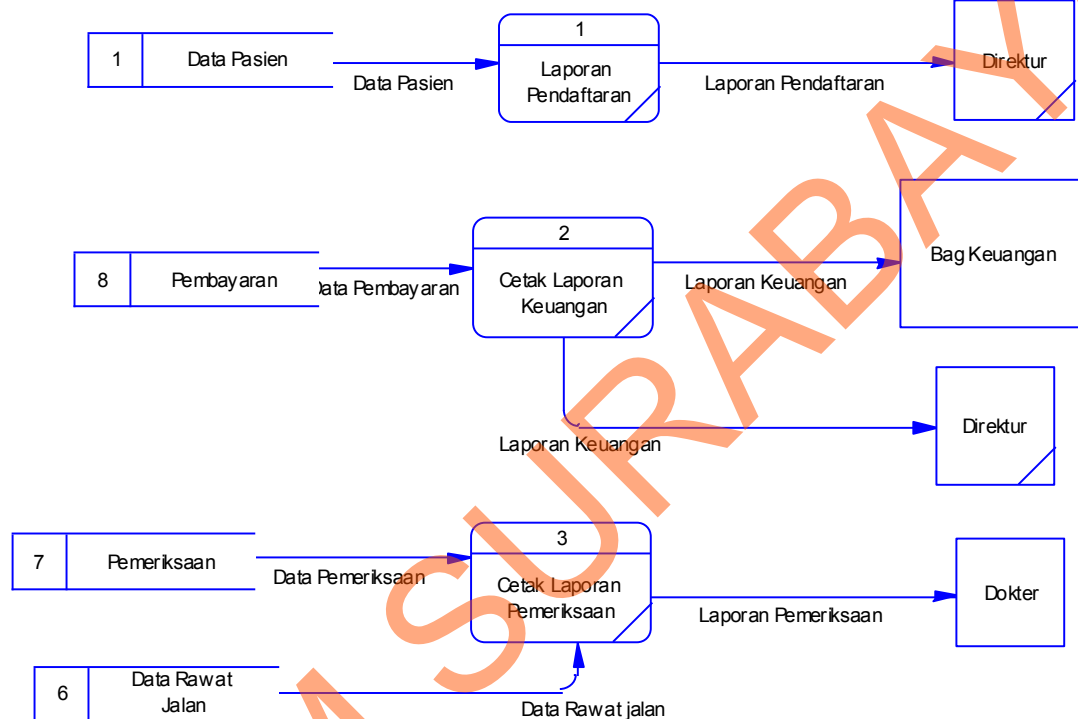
1 | Data Pasien

Data Pasien

1
Laporan Pendaftaran

Laporan Pendaftaran

Direktur

8 | Pembayaran

Data Pembayaran

2
Cetak Laporan Keuangan

Laporan Keuangan

Bag Keuangan

Laporan Keuangan

Direktur

7 | Pemeriksaan

Data Pemeriksaan

3
Cetak Laporan Pemeriksaan

Laporan Pemeriksaan

Dokter

6 | Data Rawat Jalan

Data Rawat jalan

SURABAYA